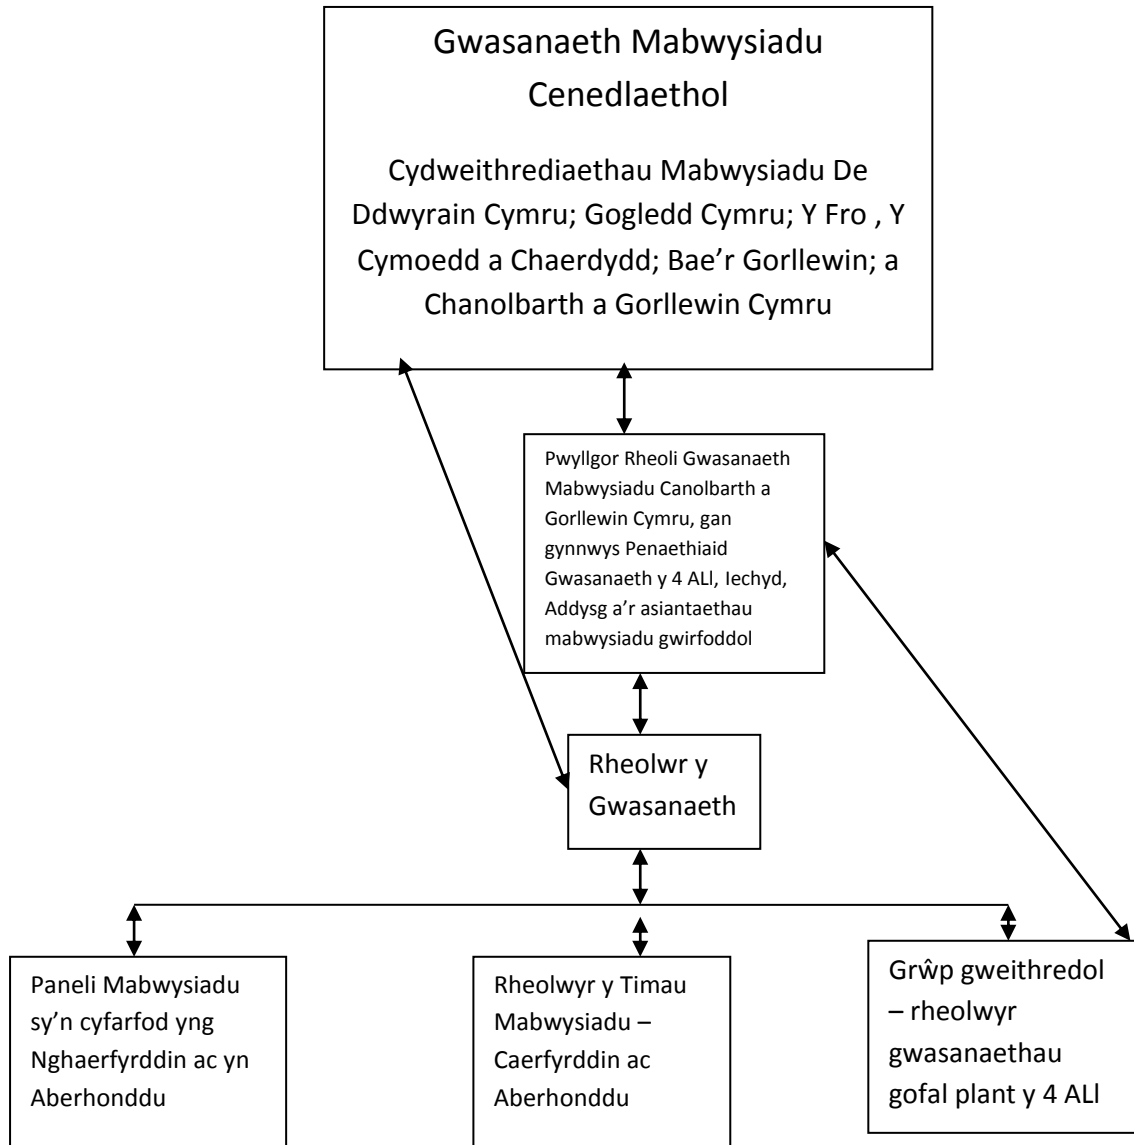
Gwasanaeth Mabwysiadu Cenedlaethol

Cydweithrediaethau Mabwysiadu De Ddwyrain Cymru; Gogledd Cymru; Y Fro , Y Cymoedd a Chaerdydd; Bae'r Gorllewin; a Chanolbarth a Gorllewin Cymru

Pwyllgor Rheoli Gwasanaeth Mabwysiadu Canolbarth a Gorllewin Cymru, gan gynnwys Penaethiaid Gwasanaeth y 4 ALl, Iechyd, Addysg a'r asiantaethau mabwysiadu gwirfoddol

Rheolwr y Gwasanaeth

Paneli Mabwysiadu sy'n cyfarfod yng Nghaerfyrddin ac yn Aberhonddu

Rheolwyr y Timau Mabwysiadu – Caerfyrddin ac Aberhonddu

Grŵp gweithredol – rheolwyr gwasanaethau gofal plant y 4 ALl